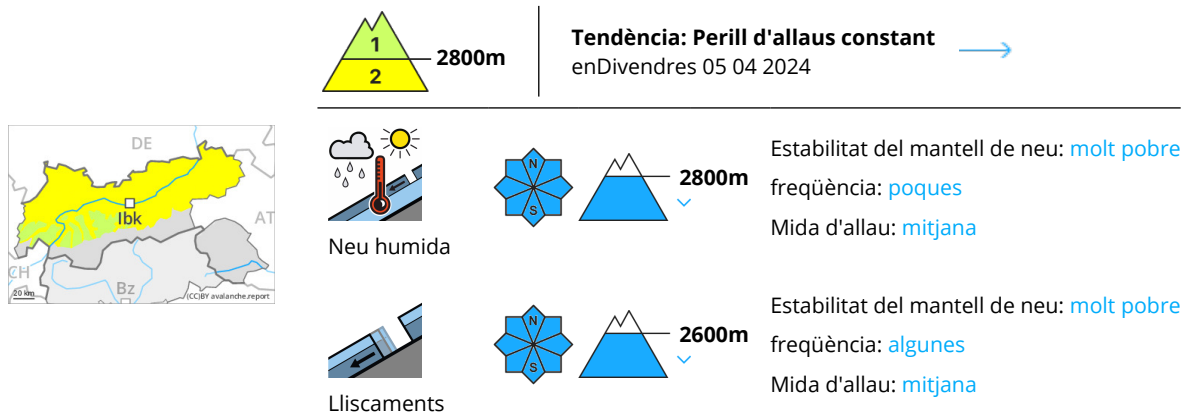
1
2
2800m

Tendència: Perill d'allaus constant
enDivendres 05 04 2024

DE
AT
CH
Ibk
Bz
20 km
(CC)BY avalanche.report

Neu humida

N
S
2800m

Estabilitat del mantell de neu: molt pobre
freqüència: poques
Mida d'allau: mitjana

Lliscaments

N
S
2600m

Estabilitat del mantell de neu: molt pobre
freqüència: algunes
Mida d'allau: mitjana